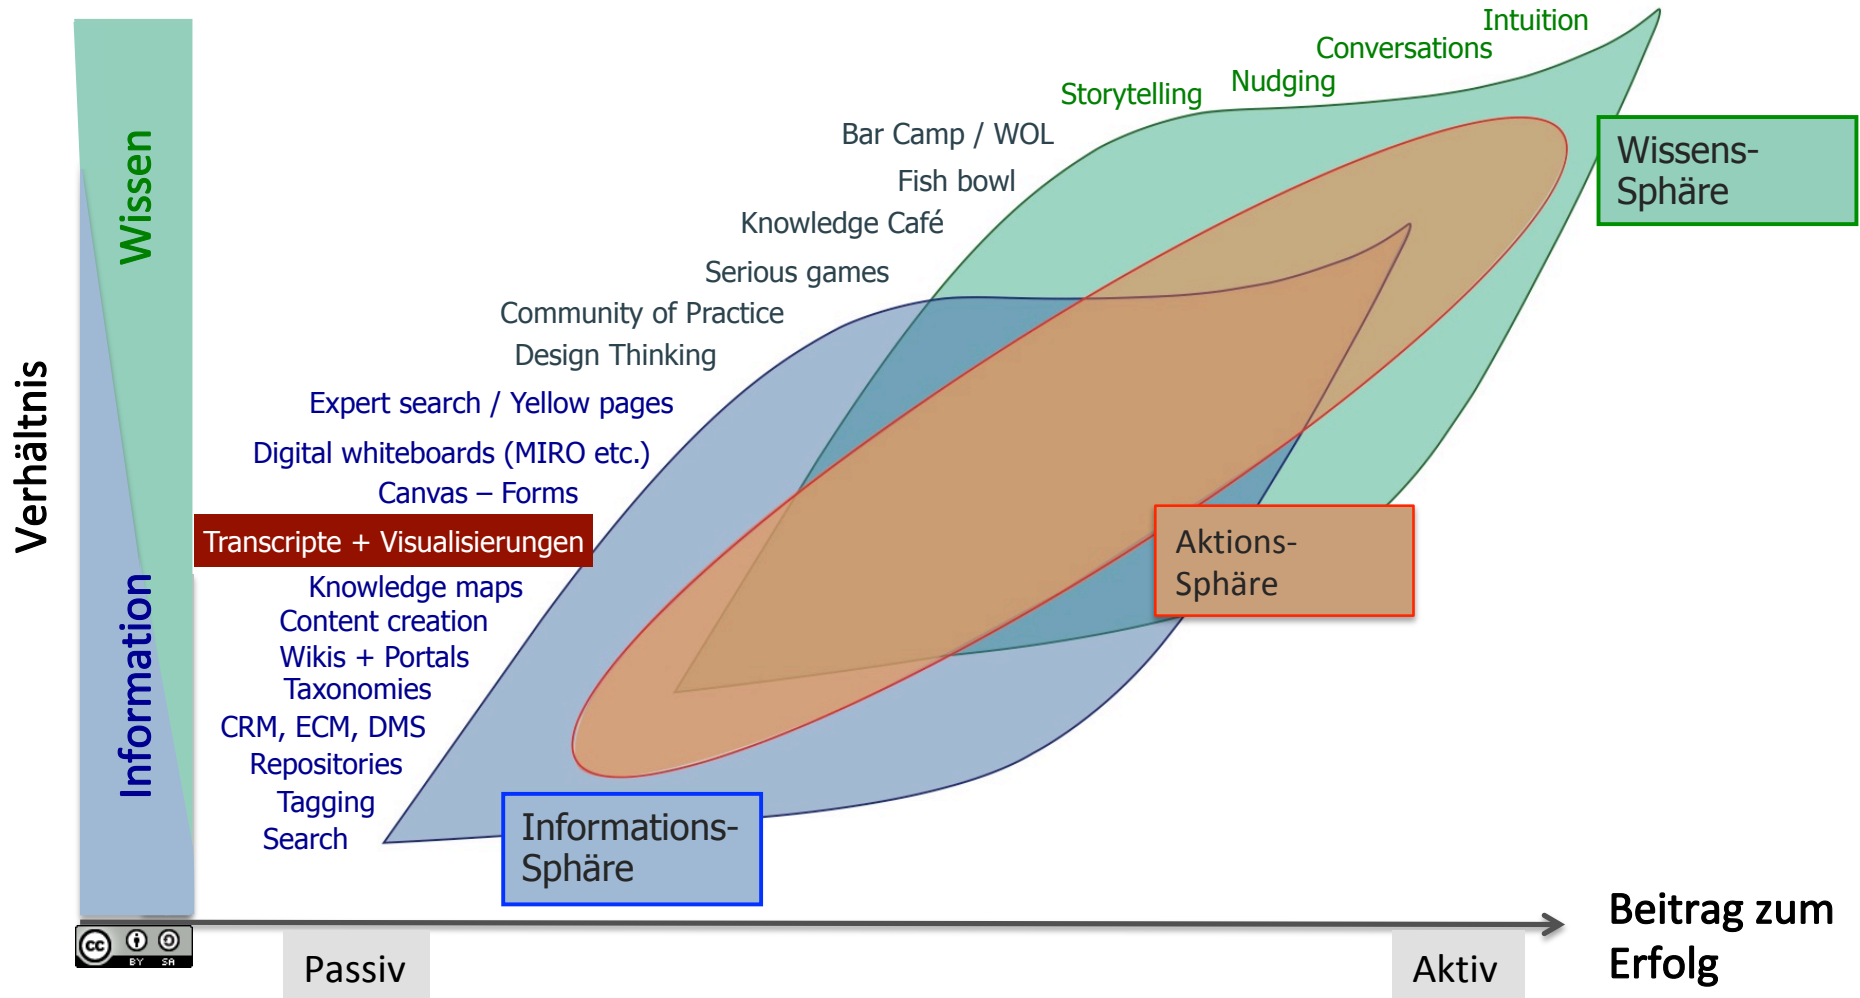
Verhältnis

Wissen

Information

Intuition
Conversations
Nudging
Storytelling
Bar Camp / WOL
Fish bowl
Knowledge Café
Serious games
Community of Practice
Design Thinking
Expert search / Yellow pages
Digital whiteboards (MIRO etc.)
Canvas – Forms
Transcripte + Visualisierungen
Knowledge maps
Content creation
Wikis + Portals
Taxonomies
CRM, ECM, DMS
Repositories
Tagging
Search

Wissens-Sphäre

Aktions-Sphäre

Informations-Sphäre

Beitrag zum Erfolg

Passiv

Aktiv

cc BY SA